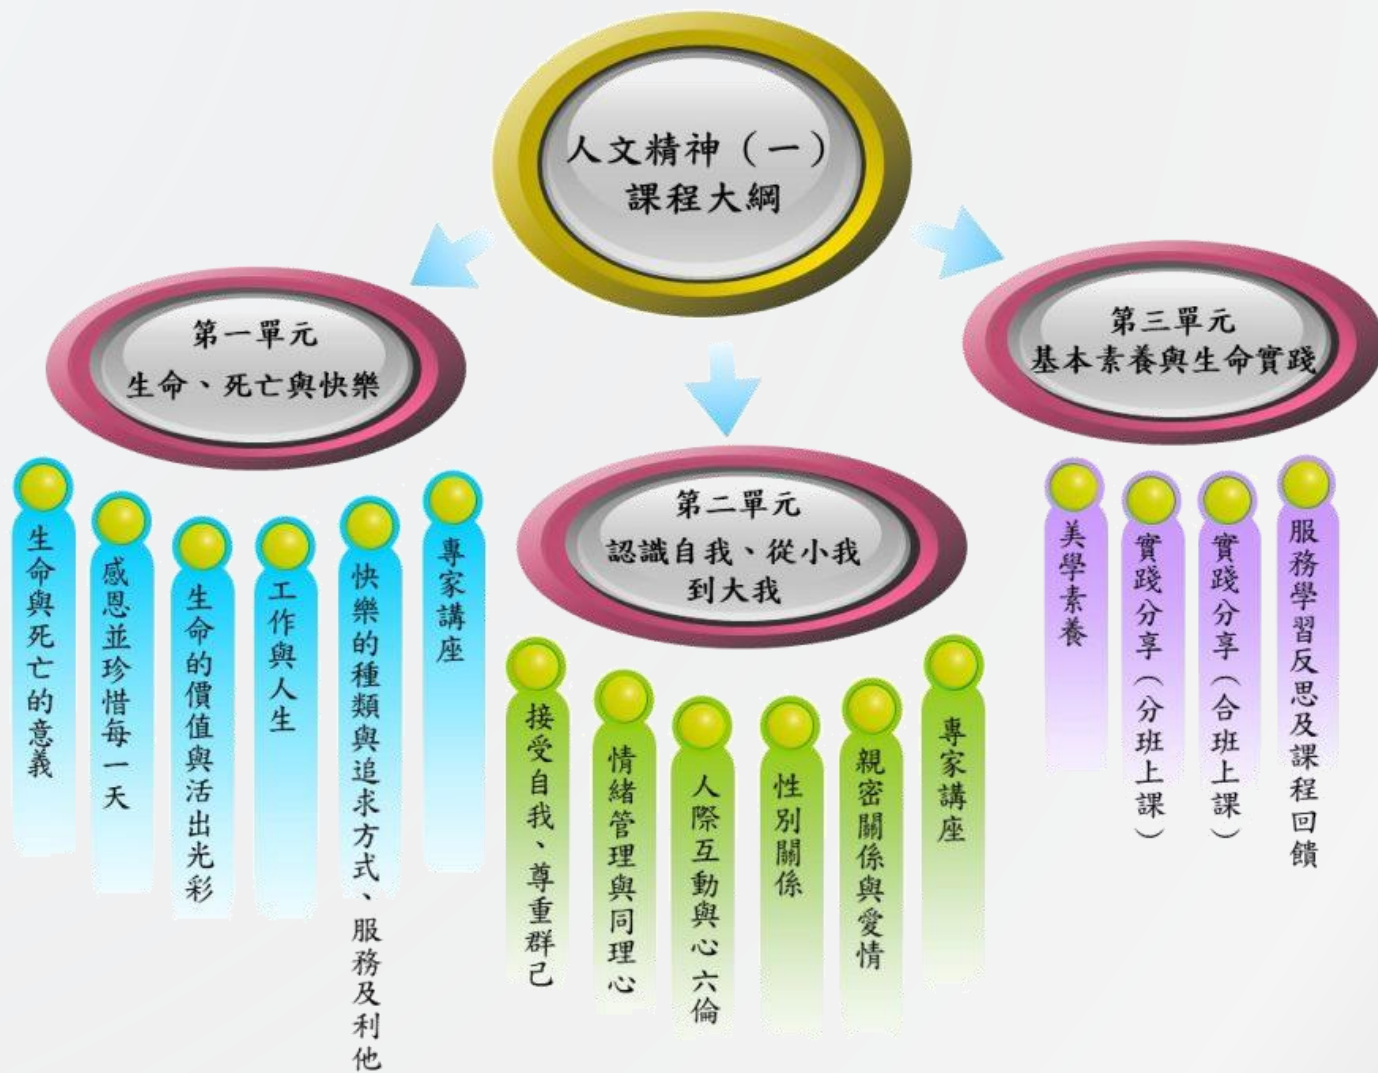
人文精神（一）
課程大綱

第一單元
生命、死亡與快樂

生命與死亡的意義

感恩並珍惜每一天

生命的價值與活出光彩

工作與人生

快樂的種類與追求方式、服務及利他

專家講座

第二單元
認識自我、從小我到大我

接受自我、尊重群己

情緒管理與同理心

人際互動與心六倫

性別關係

親密關係與愛情

專家講座

第三單元
基本素養與生命實踐

美學素養

實踐分享（分班上課）

實踐分享（合班上課）

服務學習反思及課程回饋